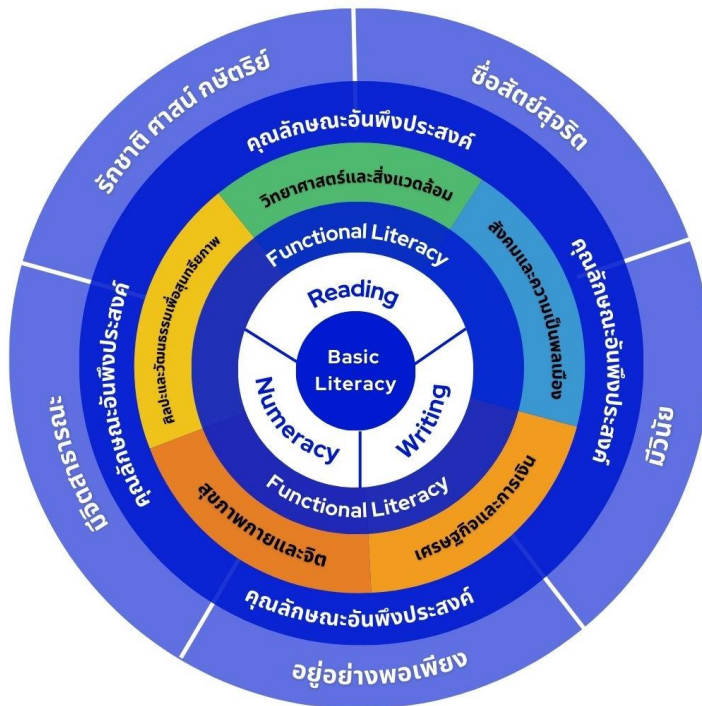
รักชาติ ศาสน์ กษัตริย์

ซื่อสัตย์สุจริต

มีวินัย

อยู่อย่างพอเพียง

มีจิตสาธารณะ

คุณลักษณะอันพึงประสงค์

คุณลักษณะอันพึงประสงค์

คุณลักษณะอันพึงประสงค์

คุณลักษณะอันพึงประสงค์

วิทยาศาสตร์และสิ่งแวดล้อม

สังคมและความเป็นพลเมือง

เศรษฐกิจและการเงิน

สุขภาพกายและจิต

ศิลปะและวัฒนธรรมเพื่อสุนทรียภาพ

Functional Literacy

Functional Literacy

Reading

Writing

Numeracy

Basic Literacy